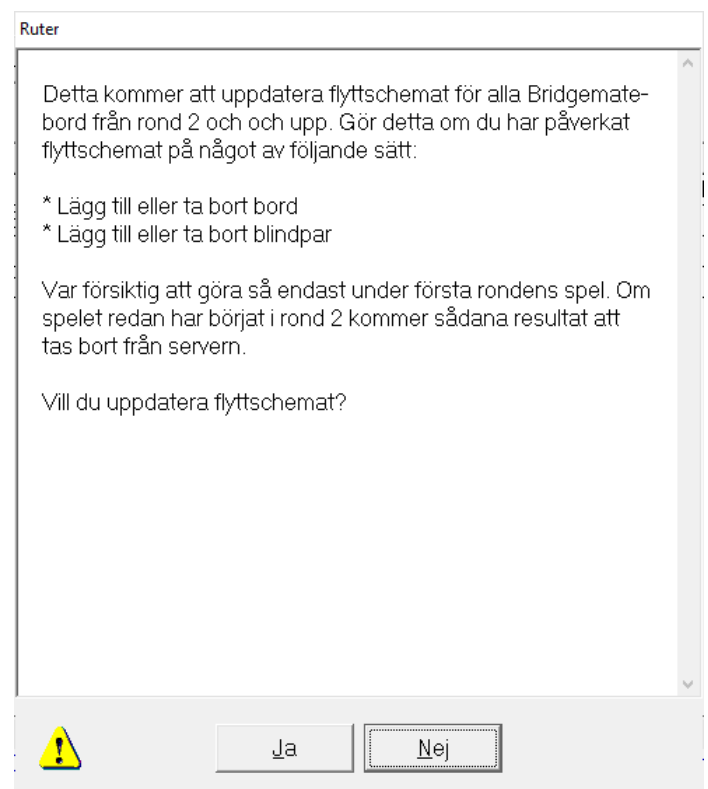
Ruter

Detta kommer att uppdatera flyttschemat för alla Bridgemate-bord från rond 2 och och upp. Gör detta om du har påverkat flyttschemat på något av följande sätt:

* Lägg till eller ta bort bord
* Lägg till eller ta bort blindpar

Var försiktig att göra så endast under första rondens spel. Om spelet redan har börjat i rond 2 kommer sådana resultat att tas bort från servern.

Vill du uppdatera flyttschemat?

Ja

Nej